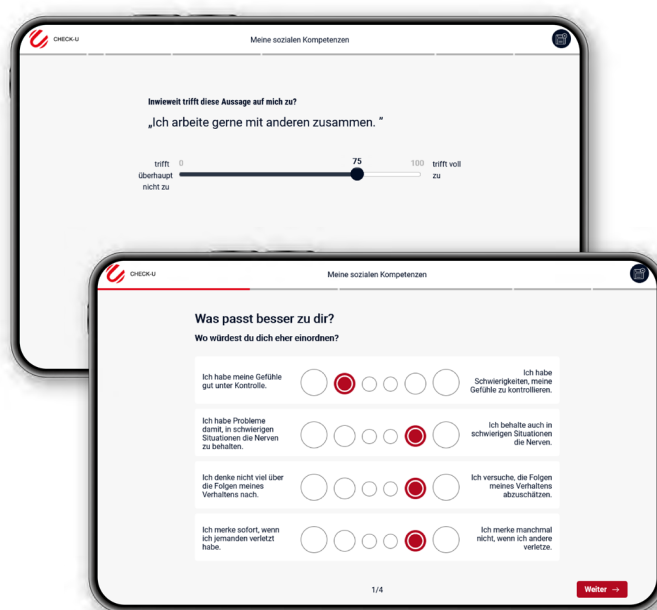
CHECK-U

Meine sozialen Kompetenzen

Inwieweit trifft diese Aussage auf mich zu?

„Ich arbeite gerne mit anderen zusammen. "

trifft überhaupt nicht zu

0

75

100

trifft voll zu

CHECK-U

Meine sozialen Kompetenzen

Was passt besser zu dir?

Wo würdest du dich eher einordnen?

| | |
|---|---|
| Ich habe meine Gefühle gut unter Kontrolle. | Ich habe Schwierigkeiten, meine Gefühle zu kontrollieren. |
| Ich habe Probleme damit, in schwierigen Situationen die Nerven zu behalten. | Ich behalte auch in schwierigen Situationen die Nerven. |
| Ich denke nicht viel über die Folgen meines Verhaltens nach. | Ich versuche, die Folgen meines Verhaltens abzuschätzen. |
| Ich merke sofort, wenn ich jemanden verletzt habe. | Ich merke manchmal nicht, wenn ich andere verletze. |

1/4

Weiter →